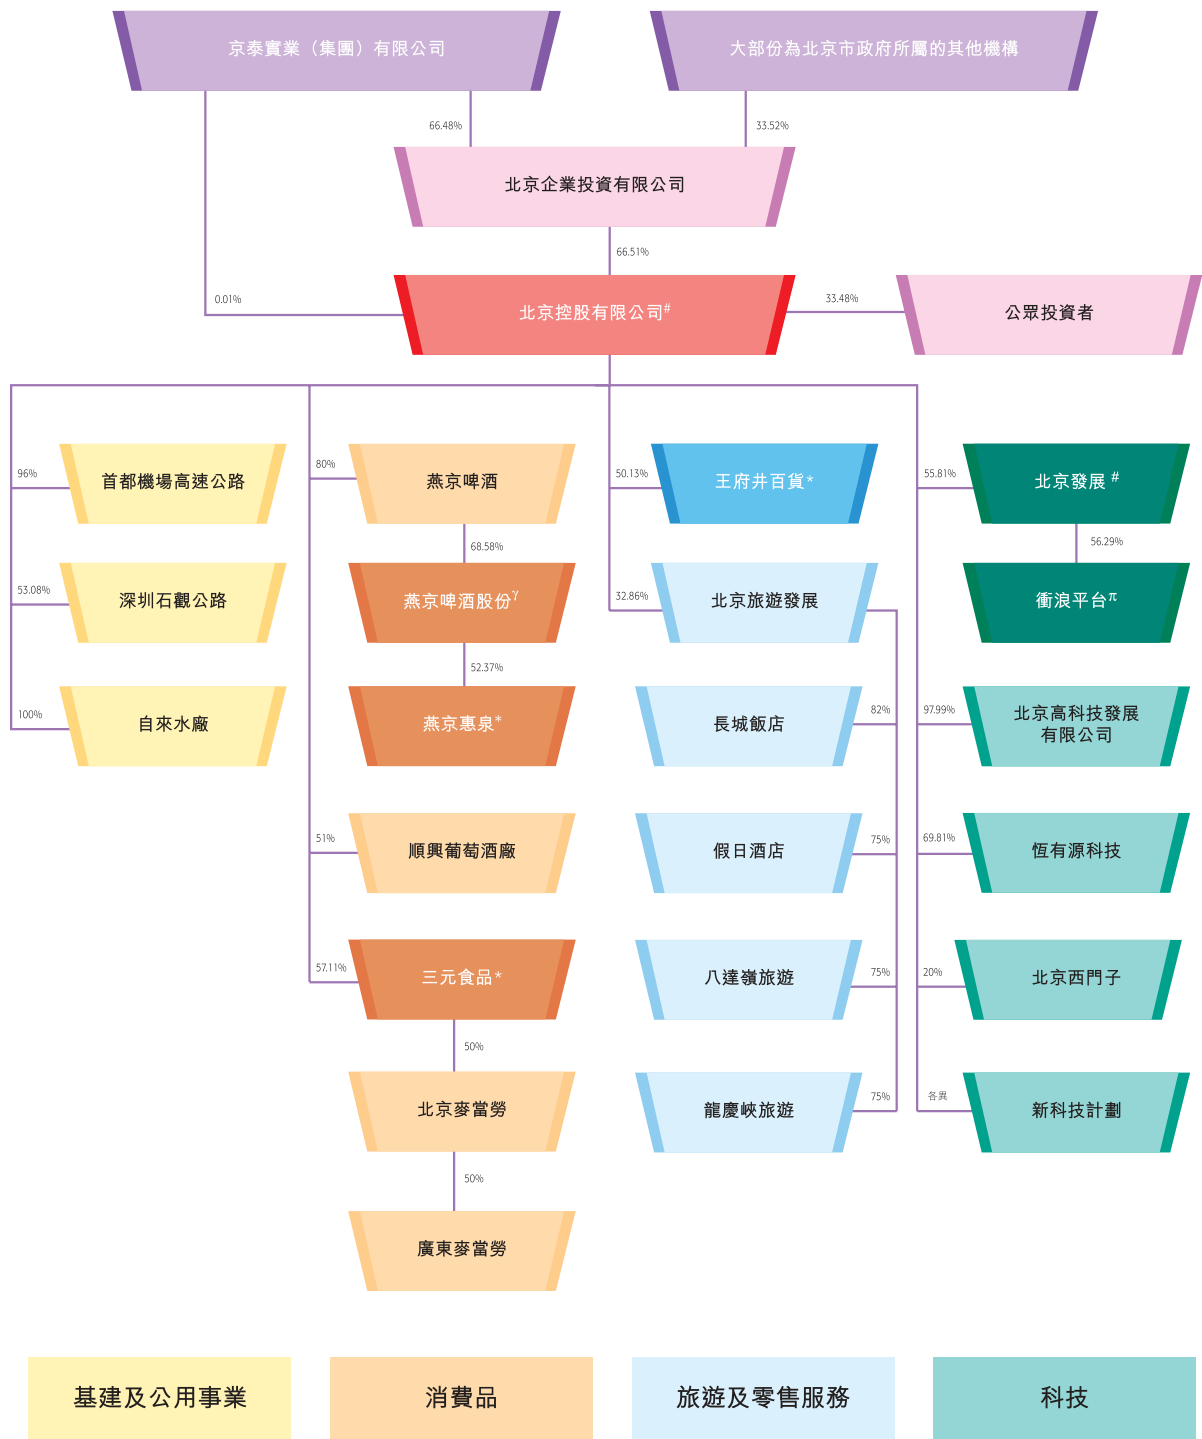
京泰實業（集團）有限公司

大部份為北京市政府所屬的其他機構

66.48%

33.52%

北京企業投資有限公司

66.51%

0.01%

北京控股有限公司#

33.48%

公眾投資者

96%

首都機場高速公路

53.08%

深圳石觀公路

100%

自來水廠

80%

燕京啤酒

68.58%

燕京啤酒股份$^\gamma$

52.37%

燕京惠泉*

51%

順興葡萄酒廠

57.11%

三元食品*

50%

北京麥當勞

50%

廣東麥當勞

50.13%

王府井百貨*

32.86%

北京旅遊發展

82%

長城飯店

75%

假日酒店

75%

八達嶺旅遊

75%

龍慶峽旅遊

55.81%

北京發展 #

56.29%

衝浪平台$^\pi$

97.99%

北京高科技發展有限公司

69.81%

恆有源科技

20%

北京西門子

各異

新科技計劃

基建及公用事業

消費品

旅遊及零售服務

科技